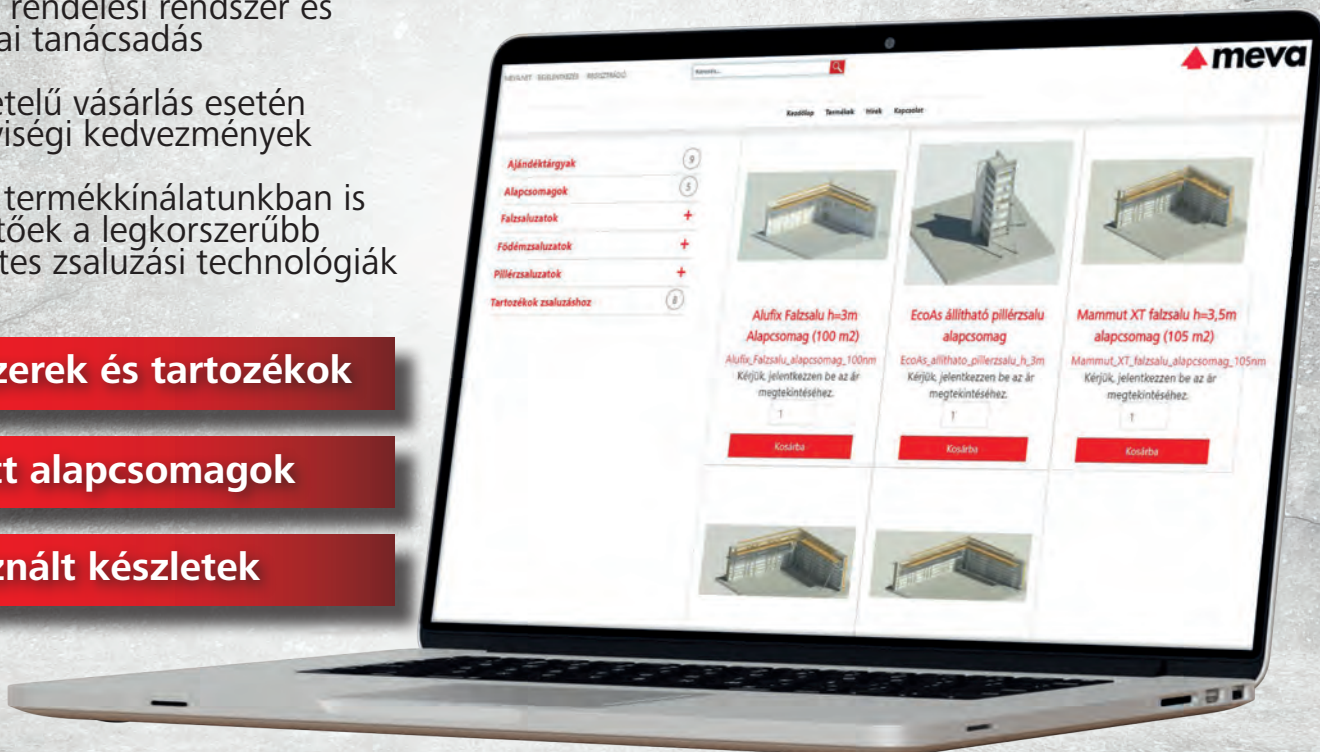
rendelési rendszer és
ai tanácsadás

etelű vásárlás esetén
viségi kedvezmények

termékkínálatunkban is
tőek a legkorszerűbb
tes zsaluzási technológiák

zerek és tartozékok

tt alapcsomagok

znált készletek

meva

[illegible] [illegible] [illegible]

Keresés...

Kezdőlap Termékek Hírek Kapcsolat

Ajándéktárgyak 9
Alapcsomagok 5
Falzsaluzatok +
Födémzsaluzatok +
Pillérzsaluzatok +
Tartozékok zsaluzáshoz 8

Alufix Falzsalu h=3m Alapcsomag (100 m2)
Alufix_Falzsalu_alapcsomag_100nm
Kérjük, jelentkezzen be az ár megtekintéséhez.
1
Kosárba

EcoAs állítható pillérzsalu alapcsomag
EcoAs_allithato_pillerzsalu_h_3m
Kérjük, jelentkezzen be az ár megtekintéséhez.
1
Kosárba

Mammut XT falzsalu h=3,5m alapcsomag (105 m2)
Mammut_XT_falzsalu_alapcsomag_105nm
Kérjük, jelentkezzen be az ár megtekintéséhez.
1
Kosárba